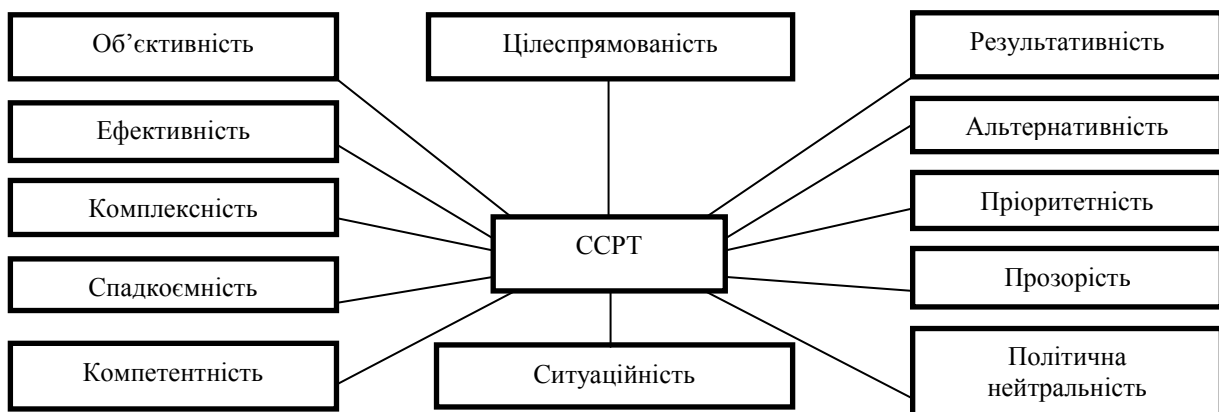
Об'єктивність

Цілеспрямованість

Результативність

Ефективність

Альтернативність

Комплексність

ССРТ

Пріоритетність

Спадкоємність

Прозорість

Компетентність

Ситуаційність

Політична нейтральність